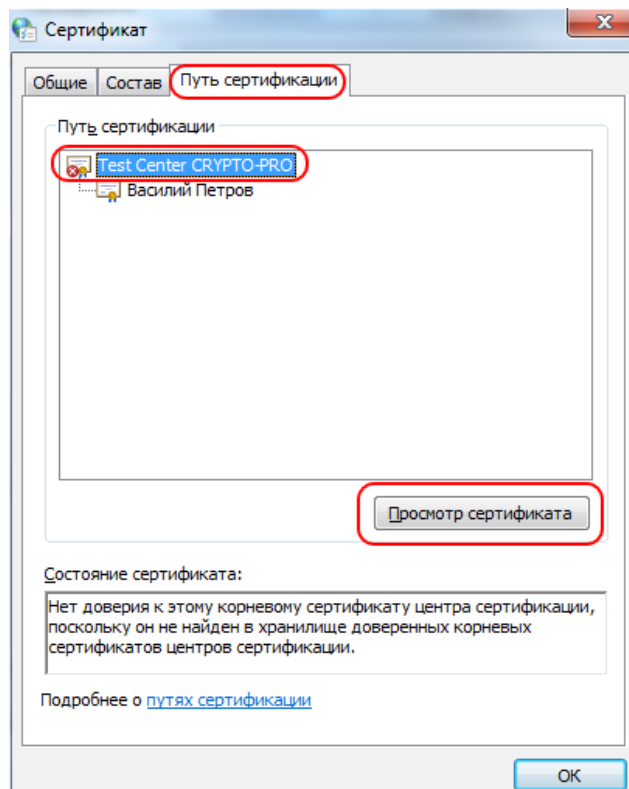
Сертификат

Общие | Состав | Путь сертификации

Путь сертификации

Test Center CRYPTO-PRO

Василий Петров

Просмотр сертификата

Состояние сертификата:

Нет доверия к этому корневому сертификату центра сертификации, поскольку он не найден в хранилище доверенных корневых сертификатов центров сертификации.

Подробнее о путях сертификации

OK